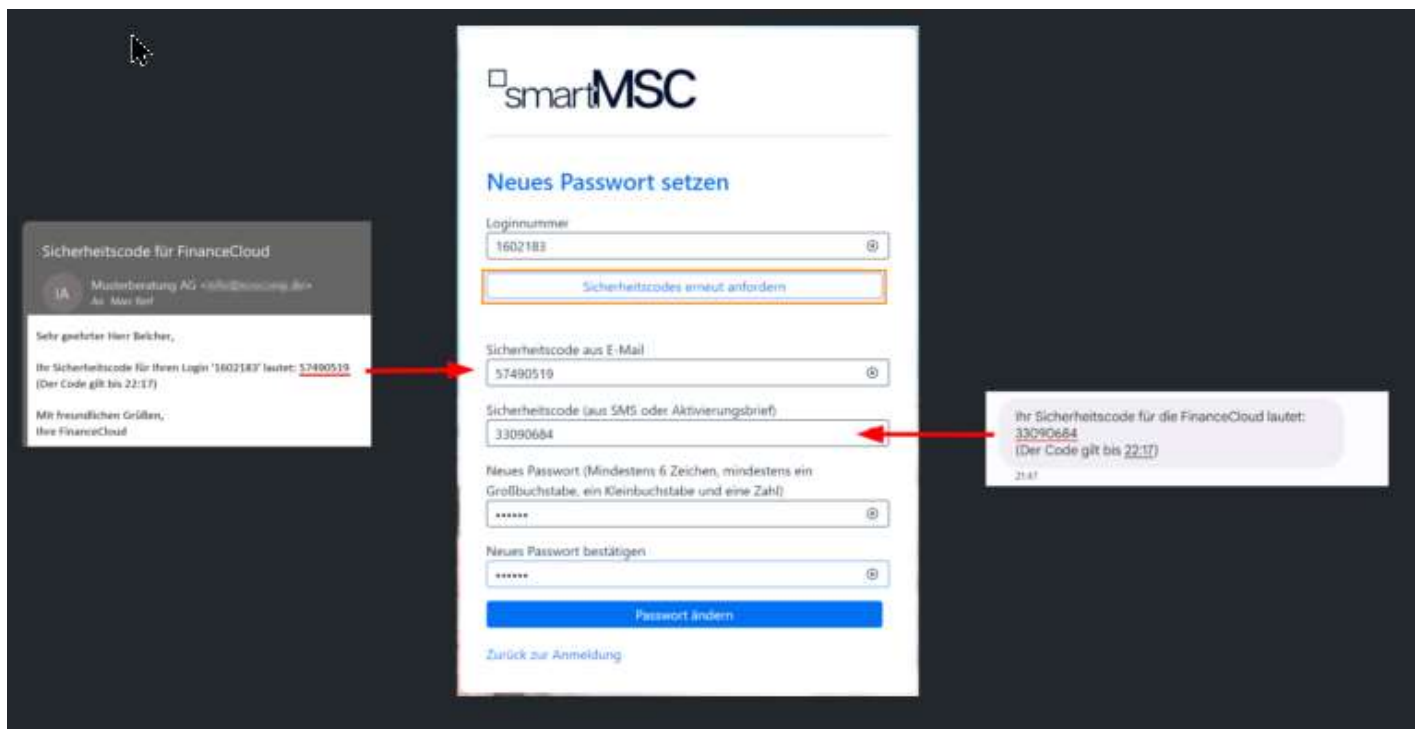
Sicherheitscode für FinanceCloud

IA Musterberatung AG <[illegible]>
An: Max Ref

Sehr geehrter Herr Belcher,

Ihr Sicherheitscode für Ihren Login '1602183' lautet: 57490519
(Der Code gilt bis 22:17)

Mit freundlichen Grüßen,
Ihre FinanceCloud

smartMSC

Neues Passwort setzen

Loginnummer
1602183

Sicherheitscodes erneut anfordern

Sicherheitscode aus E-Mail
57490519

Sicherheitscode (aus SMS oder Aktivierungsbrief)
33090684

Neues Passwort (Mindestens 6 Zeichen, mindestens ein Großbuchstabe, ein Kleinbuchstabe und eine Zahl)
••••••

Neues Passwort bestätigen
••••••

Passwort ändern

Zurück zur Anmeldung

Ihr Sicherheitscode für die FinanceCloud lautet: 33090684
(Der Code gilt bis 22:17)
21:47